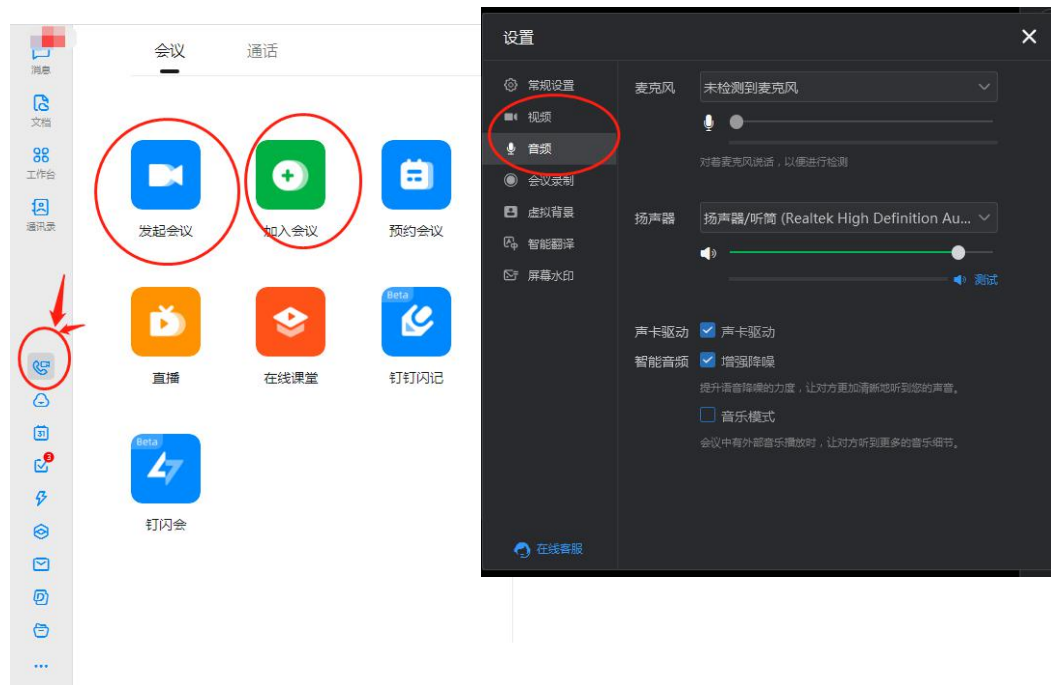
消息
文档
工作台
通讯录

会议 通话

发起会议
加入会议
预约会议
直播
在线课堂
Beta
钉钉闪记
Beta
钉闪会

设置

常规设置
视频
音频
会议录制
虚拟背景
智能翻译
屏幕水印
在线客服

麦克风 未检测到麦克风
对着麦克风说话，以便进行检测
扬声器 扬声器/听筒 (Realtek High Definition Au...
测试
声卡驱动 声卡驱动
智能音频 增强降噪
提升语音降噪的力度，让对方更加清晰地听到您的声音。
音乐模式
会议中有外部音乐播放时，让对方听到更多的音乐细节。